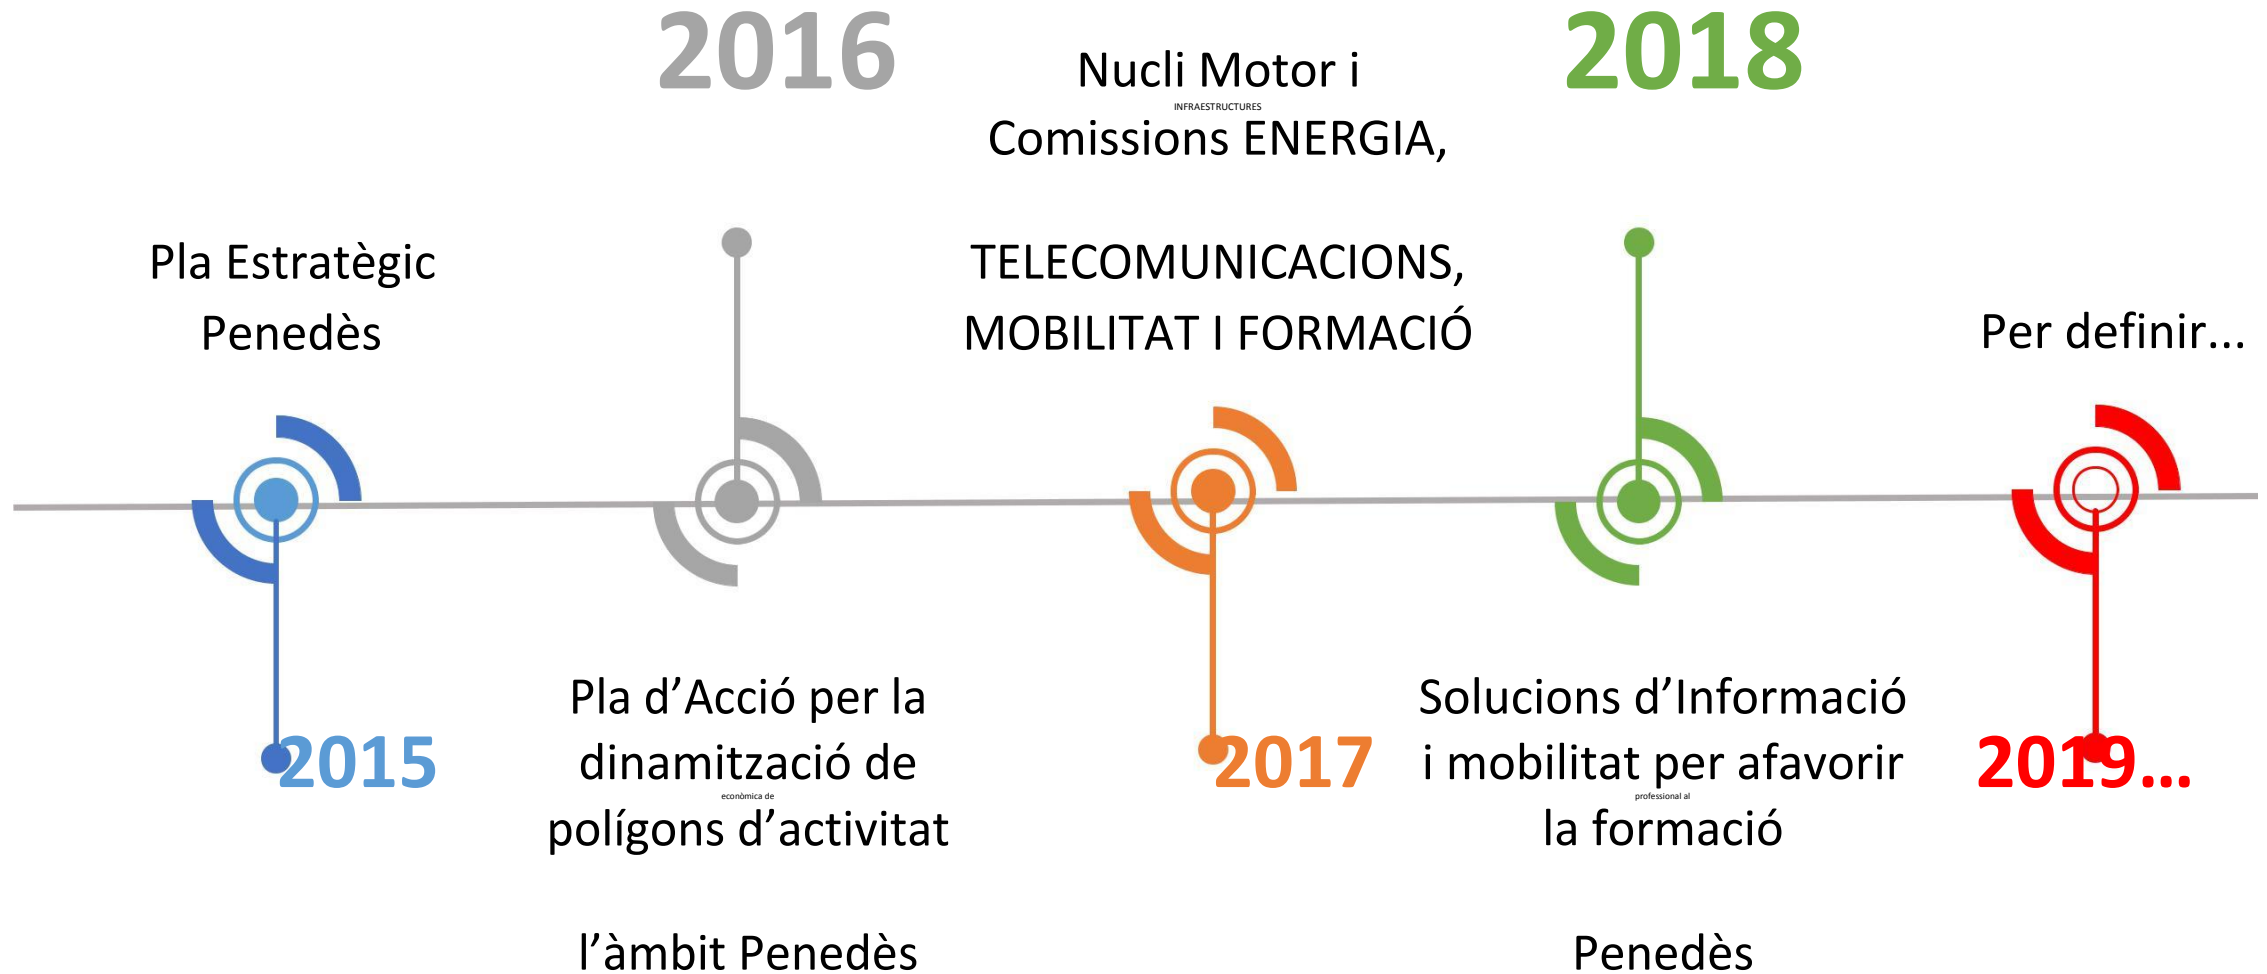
2016

Nucli Motor i
INFRAESTRUCTURES
Comissions ENERGIA,

2018

Pla Estratègic Penedès

TELECOMUNICACIONS, MOBILITAT I FORMACIÓ

Per definir...

2015

Pla d'Acció per la dinamització de
econòmica de
polígons d'activitat

l'àmbit Penedès

2017

Solucions d'Informació i mobilitat per afavorir
professional al
la formació

Penedès

2019...